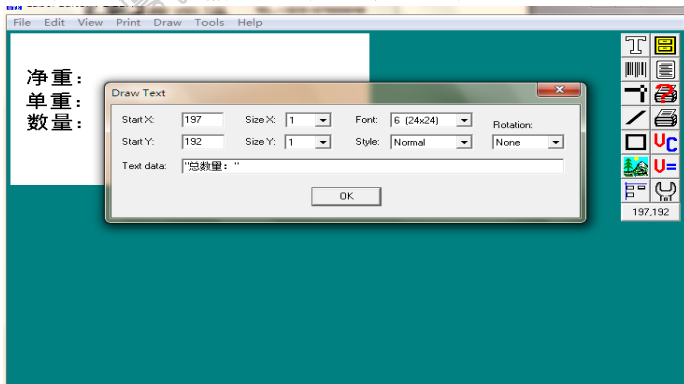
File Edit View Print Draw Tools Help

净重：
单重：
数量：

Draw Text

Start X: 197
Size X: 1
Font: 6 (24x24)
Rotation:
Start Y: 192
Size Y: 1
Style: Normal
None
Text data: "总数量："

OK

T

U
C
U=

197,192